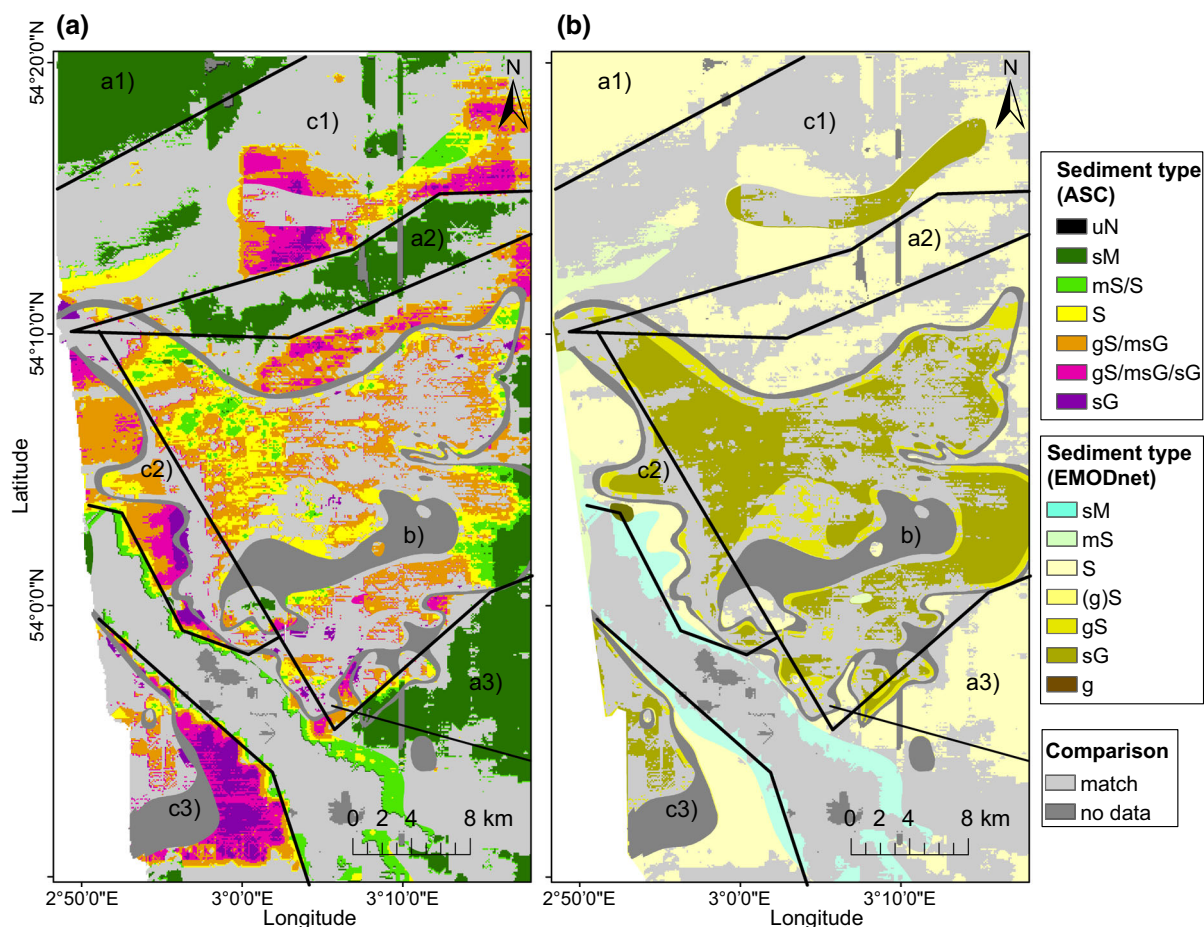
(a)

54°20'0"N
54°10'0"N
54°0'0"N
Latitude

a1)
c1)
a2)
c2)
b)
a3)
c3)
N
0 2 4 8 km

2°50'0"E 3°0'0"E 3°10'0"E
Longitude

(b)

a1)
c1)
a2)
c2)
b)
a3)
c3)
N
0 2 4 8 km

2°50'0"E 3°0'0"E 3°10'0"E
Longitude

Sediment type (ASC)
uN
sM
mS/S
S
gS/msG
gS/msG/sG
sG

Sediment type (EMODnet)
sM
mS
S
(g)S
gS
sG
g

Comparison
match
no data